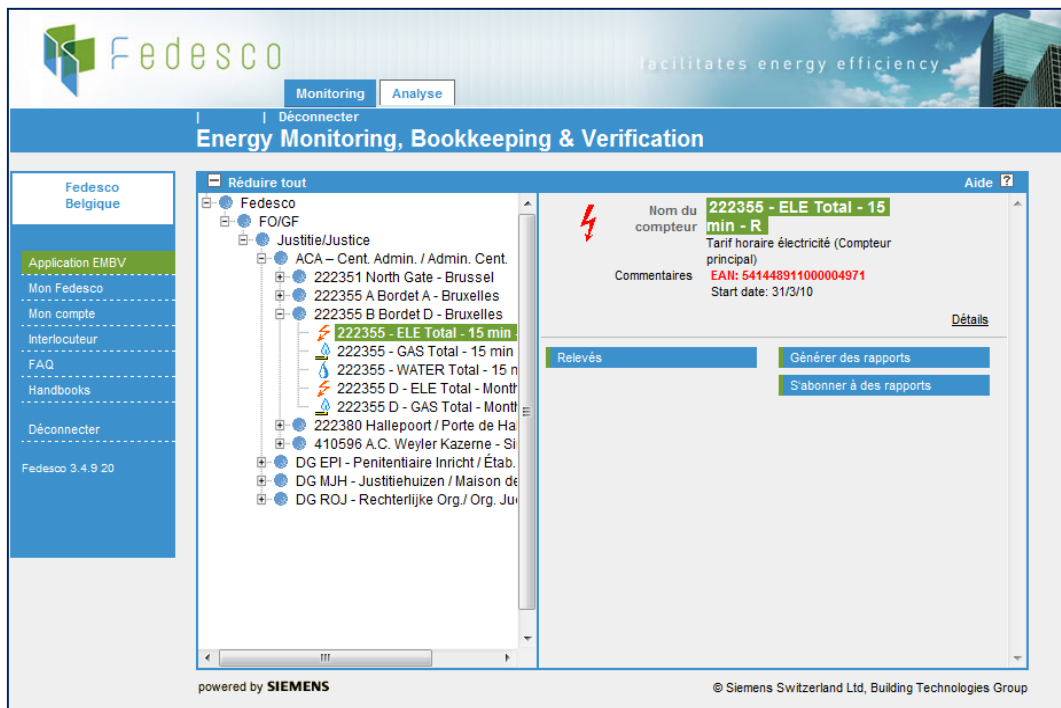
Fedesco

facilitates energy efficiency

Monitoring | Analyse

| | Déconnecter

Energy Monitoring, Bookkeeping & Verification

Fedesco Belgique

Application EMBV
Mon Fedesco
Mon compte
Interlocuteur
FAQ
Handbooks
Déconnecter

Fedesco 3.4.9 20

Réduire tout

Aide ?

Fedesco
FO/GF
Justitie/Justice
ACA – Cent. Admin. / Admin. Cent.
222351 North Gate - Brussel
222355 A Bordet A - Bruxelles
222355 B Bordet D - Bruxelles
222355 - ELE Total - 15 min
222355 - GAS Total - 15 min
222355 - WATER Total - 15 m
222355 D - ELE Total - Montl
222355 D - GAS Total - Montl
222380 Hallepoort / Porte de Ha
410596 A.C. Weyler Kazerne - Si
DG EPI - Penitentiaire Inricht / Étab.
DG MJH - Justitiehuizen / Maison de
DG ROJ - Rechterlijke Org./ Org. Ju

Nom du compteur 222355 - ELE Total - 15 min - R
Tarif horaire électricité (Compteur principal)
Commentaires EAN: 541448911000004971
Start date: 31/3/10

Détails

Relevés
Générer des rapports
S'abonner à des rapports

powered by SIEMENS

© Siemens Switzerland Ltd, Building Technologies Group